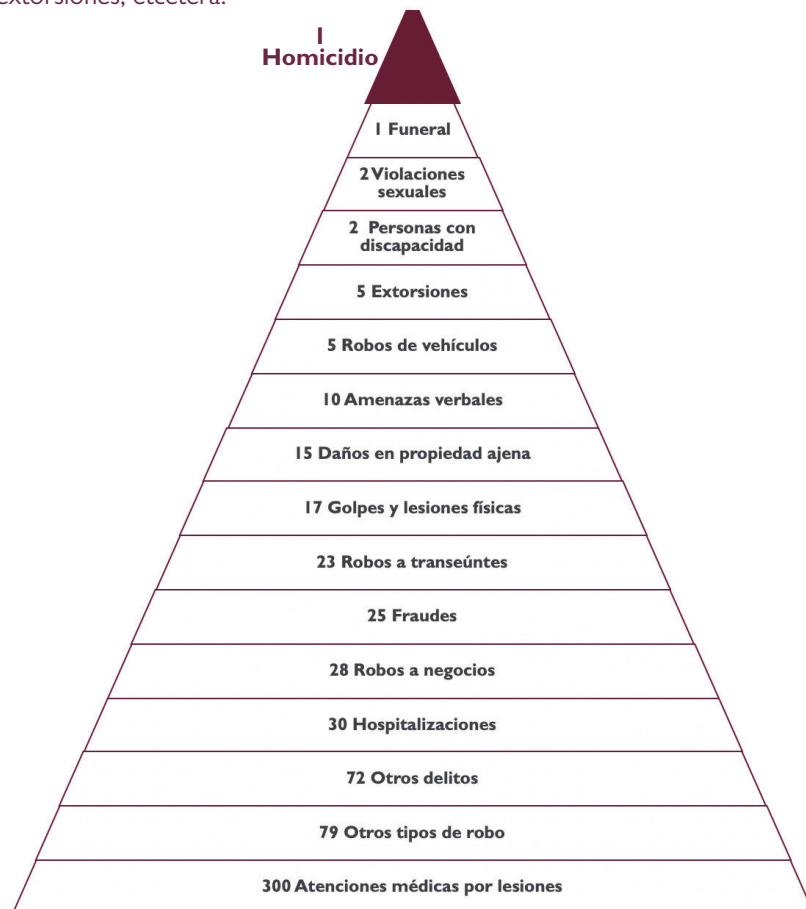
extorsiones, etcétera.

1 Homicidio

1 Funeral

2 Violaciones sexuales

2 Personas con discapacidad

5 Extorsiones

5 Robos de vehículos

10 Amenazas verbales

15 Daños en propiedad ajena

17 Golpes y lesiones físicas

23 Robos a transeúntes

25 Fraudes

28 Robos a negocios

30 Hospitalizaciones

72 Otros delitos

79 Otros tipos de robo

300 Atenciones médicas por lesiones